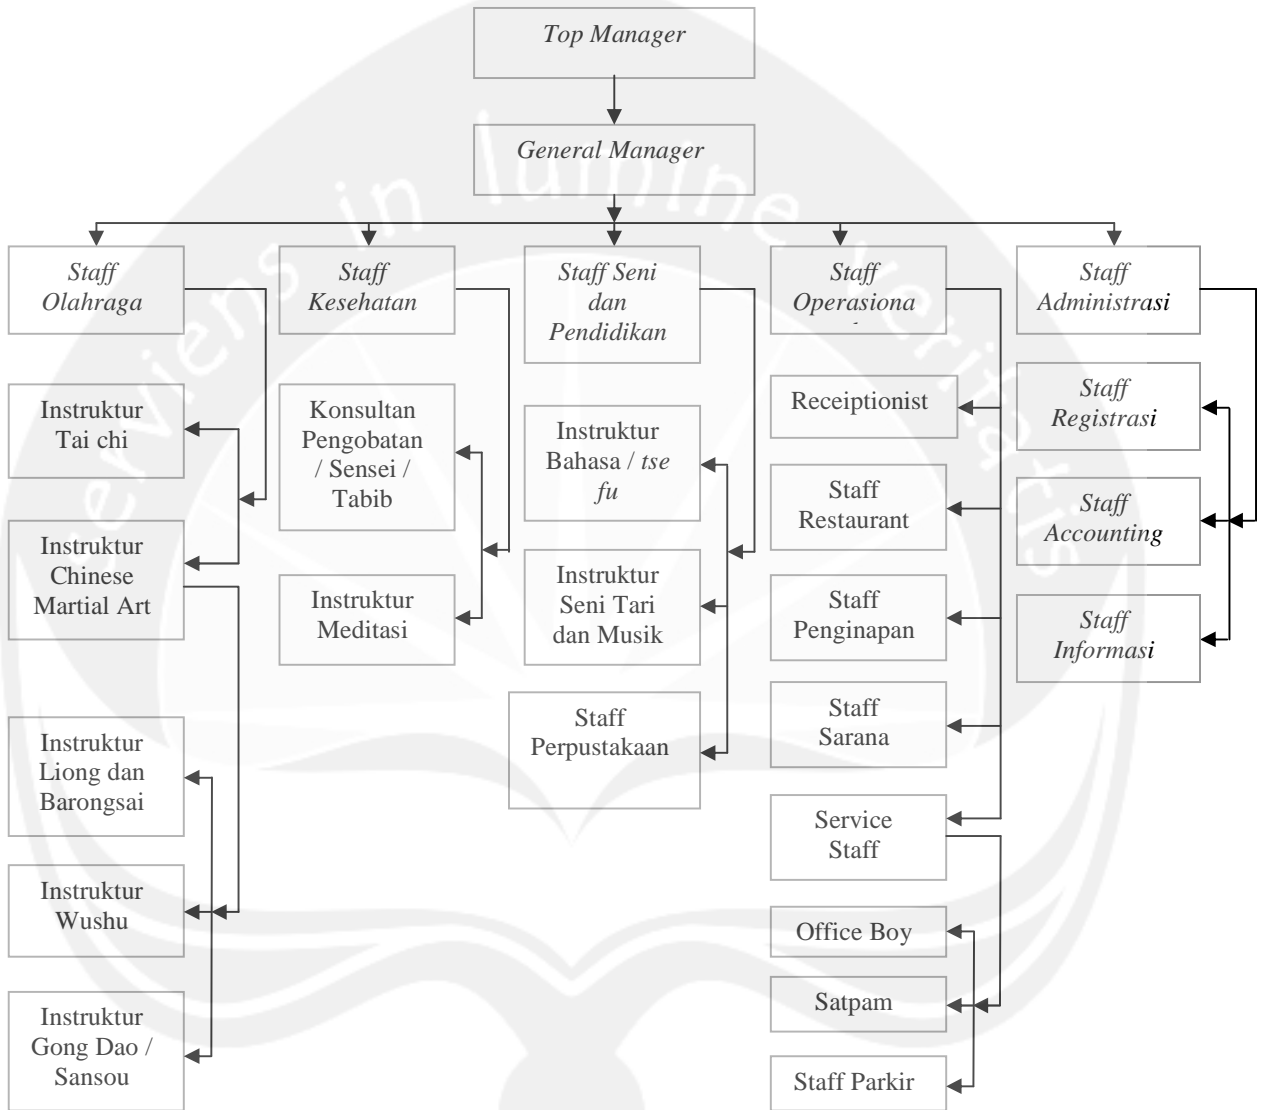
Top Manager

General Manager

Staff Olahraga

Staff Kesehatan

Staff Seni dan Pendidikan

Staff Operasiona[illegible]

Staff Administrasi

Instruktur Tai chi

Instruktur Chinese Martial Art

Instruktur Liong dan Barongsai

Instruktur Wushu

Instruktur Gong Dao / Sansou

Konsultan Pengobatan / Sensei / Tabib

Instruktur Meditasi

Instruktur Bahasa / tse fu

Instruktur Seni Tari dan Musik

Staff Perpustakaan

Receiptionist

Staff Restaurant

Staff Penginapan

Staff Sarana

Service Staff

Office Boy

Satpam

Staff Parkir

Staff Registrasi

Staff Accounting

Staff Informasi

veritas in lumine